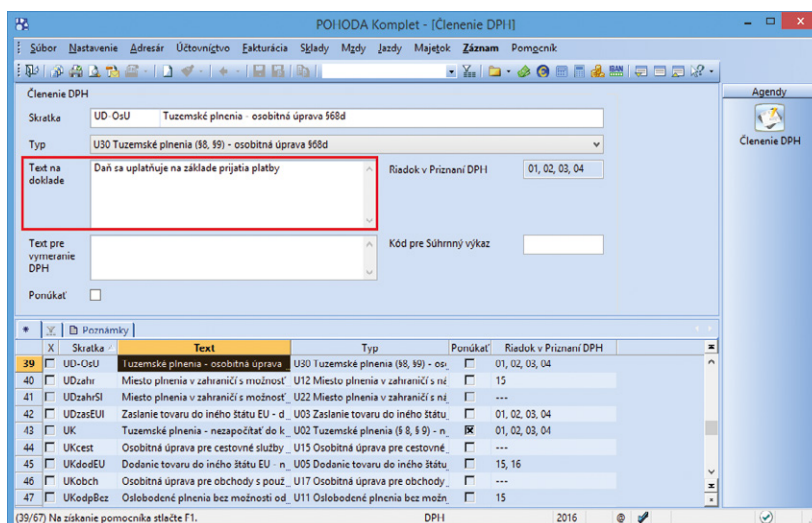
POHODA Komplet - [Členenie DPH]

Súbor Nastavenie Adresár Účtovníctvo Fakturácia Sklady Mzdy Jazdy Majetok Záznam Pomocník

Členenie DPH

Skratka UD-OsU Tuzemské plnenia - osobitná úprava §68d

Typ U30 Tuzemské plnenia (§8, §9) - osobitná úprava §68d

Text na doklade Daň sa uplatňuje na základe prijatia platby

Riadok v Priznaní DPH 01, 02, 03, 04

Text pre vymeranie DPH

Kód pre Súhrnný výkaz

Ponúkať

Poznámky

| | X | Skratka | Text | Typ | Ponúkať | Riadok v Priznaní DPH |
|---|---|---|---|---|---|---|
| 39 | | UD-OsU | Tuzemské plnenia - osobitná úprava | U30 Tuzemské plnenia (§8, §9) - os | | 01, 02, 03, 04 |
| 40 | | UDzahr | Miesto plnenia v zahraničí s možnosť | U12 Miesto plnenia v zahraničí s ná | | 15 |
| 41 | | UDzahrSl | Miesto plnenia v zahraničí s možnosť | U22 Miesto plnenia v zahraničí s ná | | --- |
| 42 | | UDzasEUI | Zaslanie tovaru do iného štátu EU - d | U03 Zaslanie tovaru do iného štátu | | 01, 02, 03, 04 |
| 43 | | UK | Tuzemské plnenia - nezapočítať do k | U02 Tuzemské plnenia (§ 8, § 9) - n | ☒ | 01, 02, 03, 04 |
| 44 | | UKcest | Osobitná úprava pre cestovné služby | U15 Osobitná úprava pre cestovné | | --- |
| 45 | | UKdodEU | Dodanie tovaru do iného štátu EU - n | U05 Dodanie tovaru do iného štátu | | 15, 16 |
| 46 | | UKobch | Osobitná úprava pre obchody s použ | U17 Osobitná úprava pre obchody | | --- |
| 47 | | UKodpBez | Oslobodené plnenia bez možnosti od | U11 Oslobodené plnenia bez možn | | 15 |

Agendy

Členenie DPH

(39/67) Na získanie pomocníka stlačte F1. DPH 2016